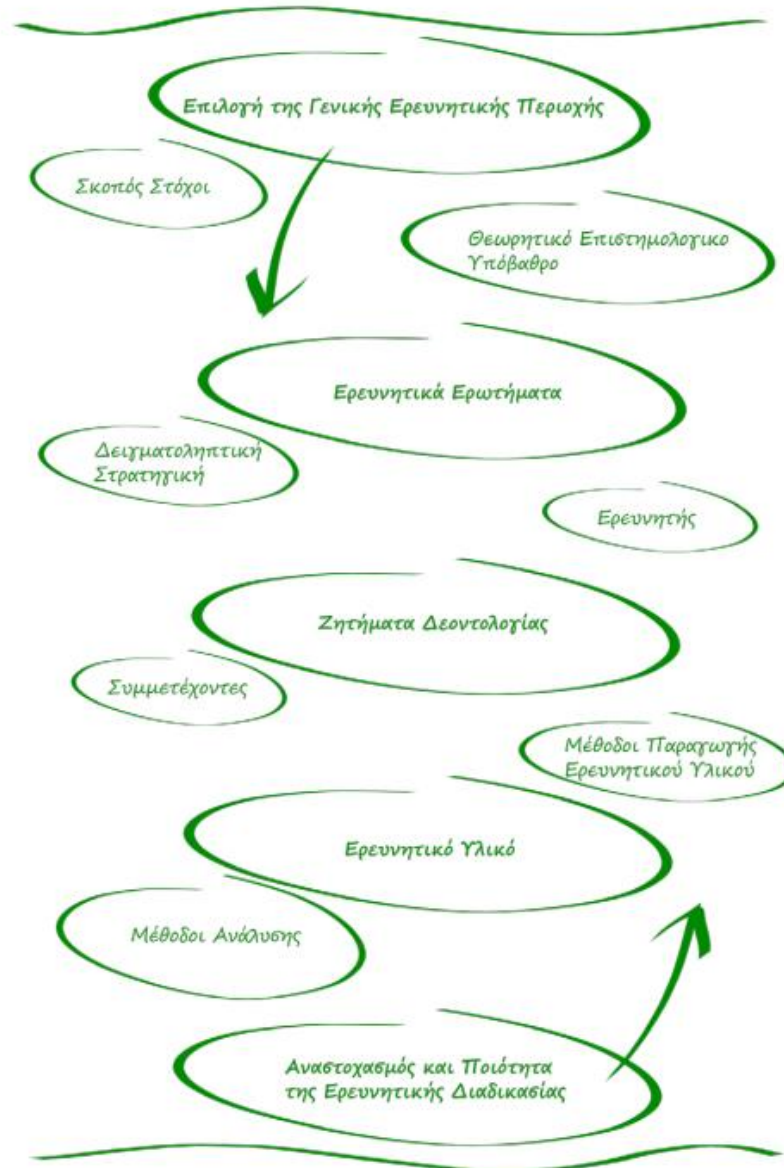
Επιλογή της Γενικής Ερευνητικής Περιοχής

Σκοπός Στόχοι

Θεωρητικό Επιστημολογικο Υπόβαθρο

Ερευνητικά Ερωτήματα

Δειγματοληπτική Στρατηγική

Ερευνητής

Ζητήματα Δεοντολογίας

Συμμετέχοντες

Μέθοδοι Παραγωγής Ερευνητικου Υλικού

Ερευνητικό Υλικό

Μέθοδοι Ανάλυσης

Αναστοχασμός και Ποιότητα της Ερευνητικής Διαδικασίας